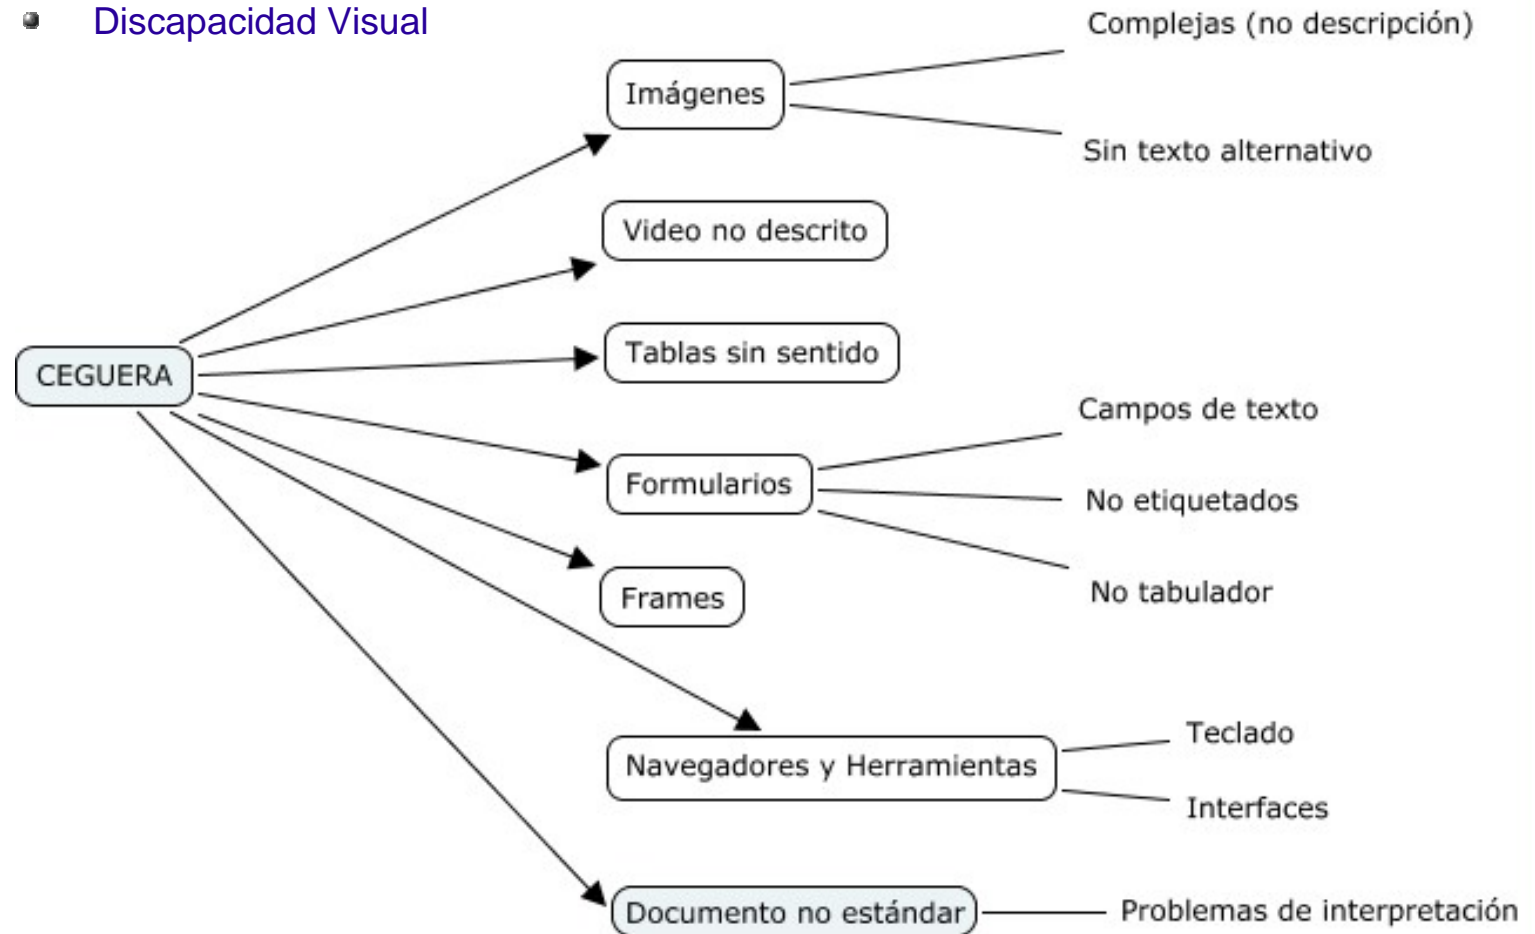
Discapacidad Visual

CEGUERA

Imágenes

Complejas (no descripción)

Sin texto alternativo

Video no descrito

Tablas sin sentido

Formularios

Campos de texto

No etiquetados

No tabulador

Frames

Navegadores y Herramientas

Teclado

Interfaces

Documento no estándar

Problemas de interpretación